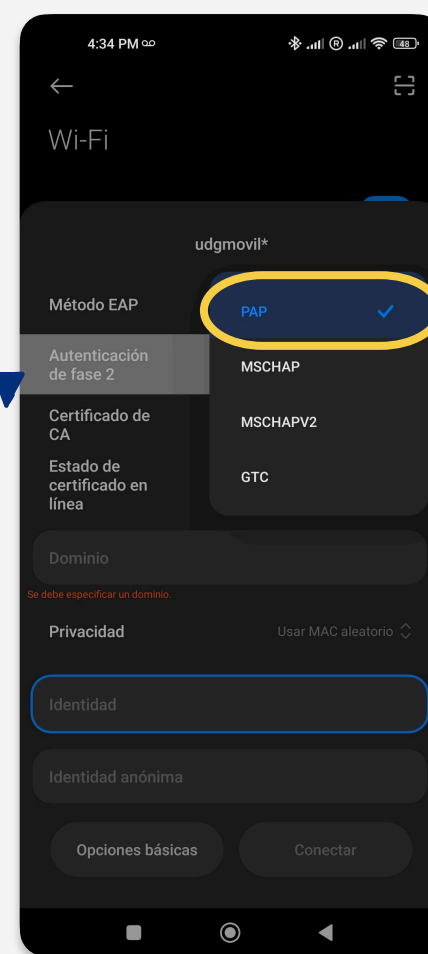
4:34 PM

48

Wi-Fi

udgmovil*

Método EAP

PAP

Autenticación de fase 2

MSCHAP

Certificado de CA

MSCHAPV2

Estado de certificado en línea

GTC

Dominio

Se debe especificar un dominio.

Privacidad

Usar MAC aleatorio

Identidad

Identidad anónima

Opciones básicas

Conectar